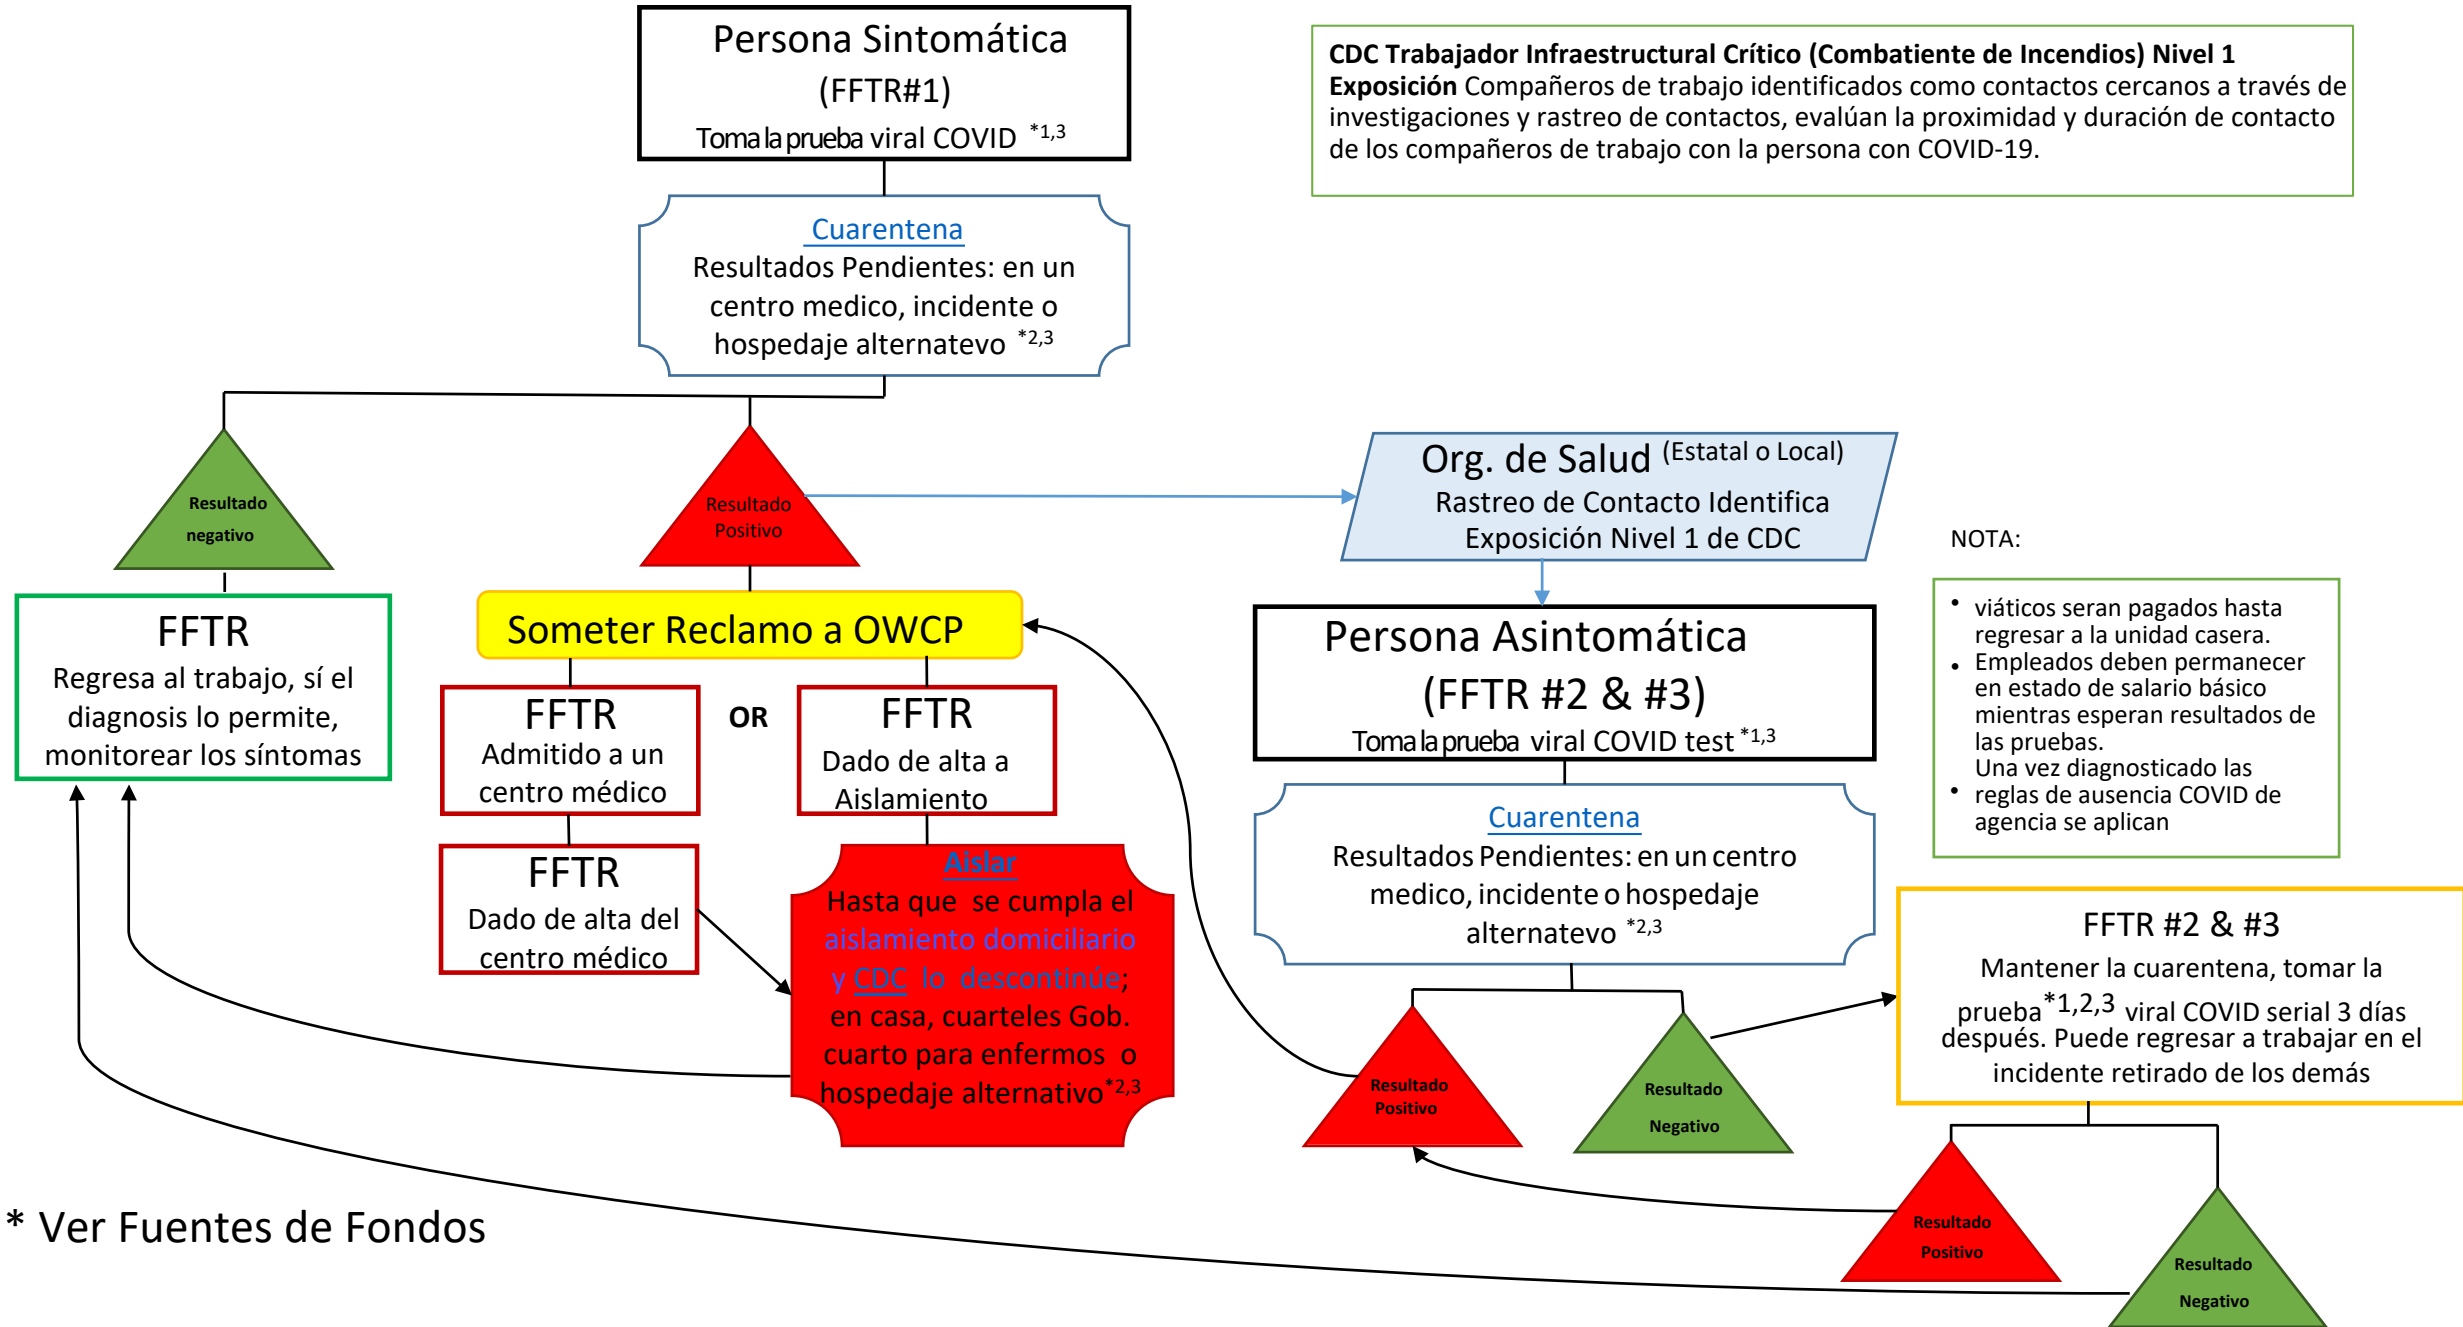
Persona Sintomática
(FFTR#1)
Toma la prueba viral COVID $^{*1,3}$

CDC Trabajador Infraestructural Crítico (Combatiente de Incendios) Nivel 1 Exposición Compañeros de trabajo identificados como contactos cercanos a través de investigaciones y rastreo de contactos, evalúan la proximidad y duración de contacto de los compañeros de trabajo con la persona con COVID-19.

Cuarentena
Resultados Pendientes: en un centro medico, incidente o hospedaje alternatevo $^{*2,3}$

Resultado negativo

Resultado Positivo

Org. de Salud (Estatal o Local)
Rastreo de Contacto Identifica Exposición Nivel 1 de CDC

NOTA:

FFTR
Regresa al trabajo, sí el diagnosis lo permite, monitorear los síntomas

Someter Reclamo a OWCP

Persona Asintomática
(FFTR #2 & #3)
Toma la prueba viral COVID test $^{*1,3}$

• viáticos seran pagados hasta regresar a la unidad casera.
• Empleados deben permanecer en estado de salario básico mientras esperan resultados de las pruebas.
• Una vez diagnosticado las reglas de ausencia COVID de agencia se aplican

FFTR
Admitido a un centro médico

OR

FFTR
Dado de alta a Aislamiento

FFTR
Dado de alta del centro médico

Aislar
Hasta que se cumpla el aislamiento domiciliario y CDC lo descontinúe; en casa, cuarteles Gob. cuarto para enfermos o hospedaje alternativo$^{*2,3}$

Cuarentena
Resultados Pendientes: en un centro medico, incidente o hospedaje alternatevo $^{*2,3}$

FFTR #2 & #3
Mantener la cuarentena, tomar la prueba$^{*1,2,3}$ viral COVID serial 3 días después. Puede regresar a trabajar en el incidente retirado de los demás

Resultado Positivo

Resultado Negativo

Resultado Positivo

Resultado Negativo

* Ver Fuentes de Fondos